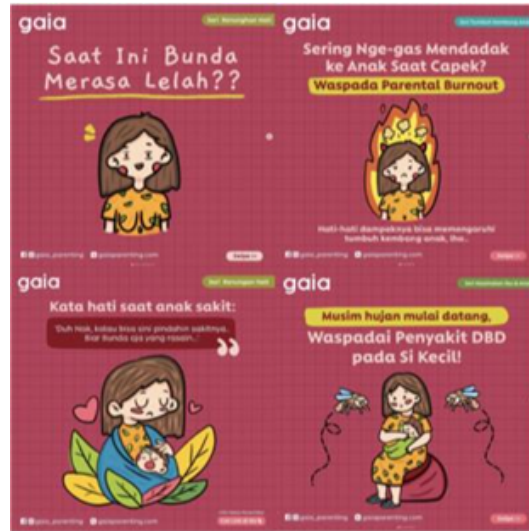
gaia

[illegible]

Saat Ini Bunda Merasa Lelah??

@gaia_parenting @gaiaparenting.com

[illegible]

gaia

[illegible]

Sering Nge-gas Mendadak ke Anak Saat Capek?

Waspada Parental Burnout

Hati-hati dampaknya bisa mempengaruhi tumbuh kembang anak, lho..

@gaia_parenting @gaiaparenting.com

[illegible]

gaia

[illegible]

Kata hati saat anak sakit:

"Duh Nak, kalau bisa sini pindahin sakitnya. Biar Bunda aja yang rasain.."

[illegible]

@gaia_parenting @gaiaparenting.com

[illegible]

gaia

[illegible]

Musim hujan mulai datang,

Waspadai Penyakit DBD pada Si Kecil!

@gaia_parenting @gaiaparenting.com

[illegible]